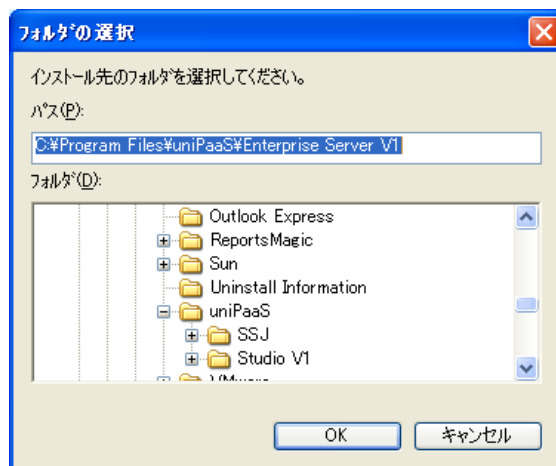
フォルダの選択

インストール先のフォルダを選択してください。

パス(P):

C:¥Program Files¥uniPaaS¥Enterprise Server V1

フォルダ(D):

Outlook Express
ReportsMagic
Sun
Uninstall Information
uniPaaS
SSJ
Studio V1
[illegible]

OK
キャンセル